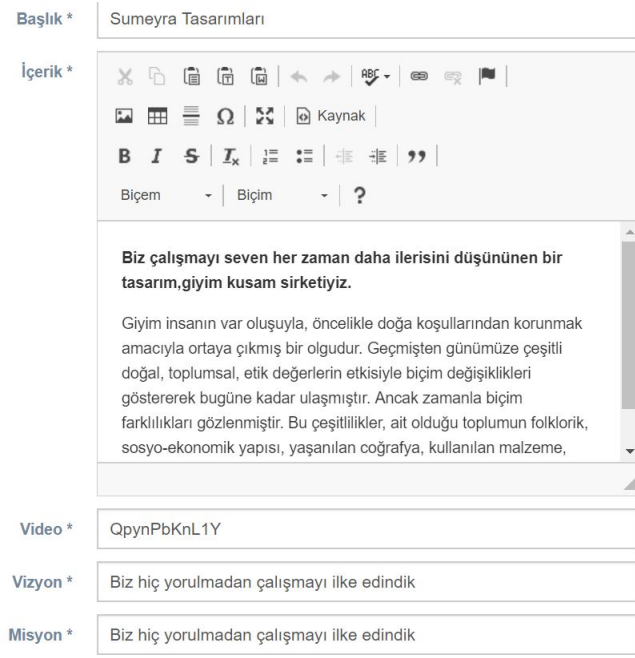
Başlık * Sumeyra Tasarımları

İçerik *

Kaynak

Biçem Biçim ?

**Biz çalışmayı seven her zaman daha ilerisini düşününen bir tasarım,giyim kusam sirketiyiz.**

Giyim insanın var oluşuyla, öncelikle doğa koşullarından korunmak amacıyla ortaya çıkmış bir olgudur. Geçmişten günümüze çeşitli doğal, toplumsal, etik değerlerin etkisiyle biçim değişiklikleri göstererek bugüne kadar ulaşmıştır. Ancak zamanla biçim farklılıkları gözlenmiştir. Bu çeşitlilikler, ait olduğu toplumun folklorik, sosyo-ekonomik yapısı, yaşanılan coğrafya, kullanılan malzeme,

Video * QpynPbKnL1Y

Vizyon * Biz hiç yorulmadan çalışmayı ilke edindik

Misyon * Biz hiç yorulmadan çalışmayı ilke edindik